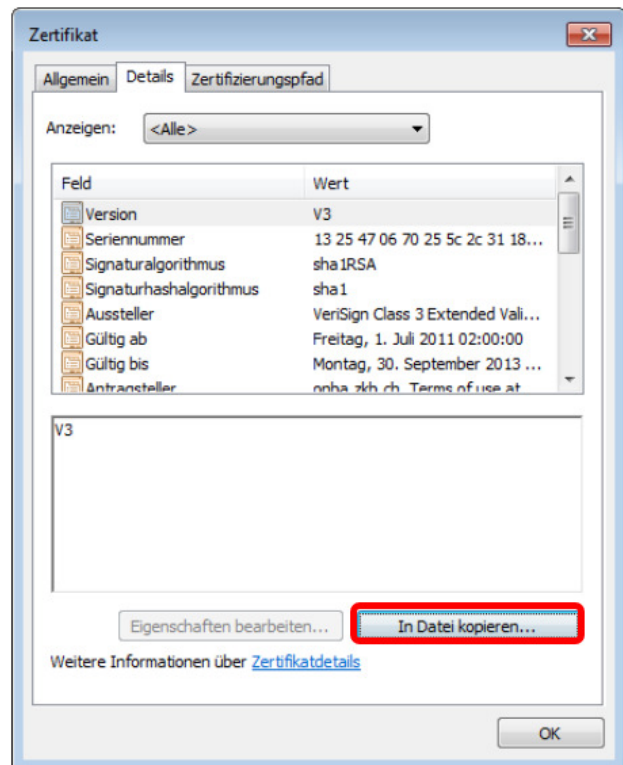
Zertifikat

Allgemein | Details | Zertifizierungspfad

Anzeigen: <Alle>

| Feld | Wert |
|---|---|
| Version | V3 |
| Seriennummer | 13 25 47 06 70 25 5c 2c 31 18... |
| Signaturalgorithmus | sha1RSA |
| Signaturhashalgorithmus | sha1 |
| Aussteller | VeriSign Class 3 Extended Vali... |
| Gültig ab | Freitag, 1. Juli 2011 02:00:00 |
| Gültig bis | Montag, 30. September 2013 ... |
| Antragsteller | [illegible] |

V3

Eigenschaften bearbeiten...

In Datei kopieren...

Weitere Informationen über Zertifikatdetails

OK